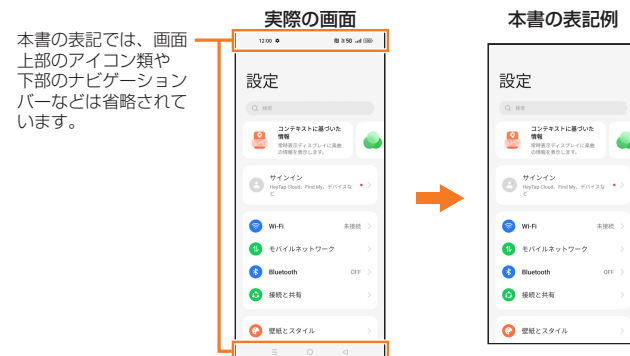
本書の表記では、画面上部のアイコン類や下部のナビゲーションバーなどは省略されています。

実際の画面

12:00

設定

検索

コンテキストに基づいた情報
常時表示ディスプレイに画像の情報を表示します。

サインイン
HeyTap Cloud、Find My、デバイスなど

Wi-Fi 未接続

モバイルネットワーク

Bluetooth OFF

接続と共有

壁紙とスタイル

本書の表記例

設定

検索

コンテキストに基づいた情報
常時表示ディスプレイに画像の情報を表示します。

サインイン
HeyTap Cloud、Find My、デバイスなど

Wi-Fi 未接続

モバイルネットワーク

Bluetooth OFF

接続と共有

壁紙とスタイル